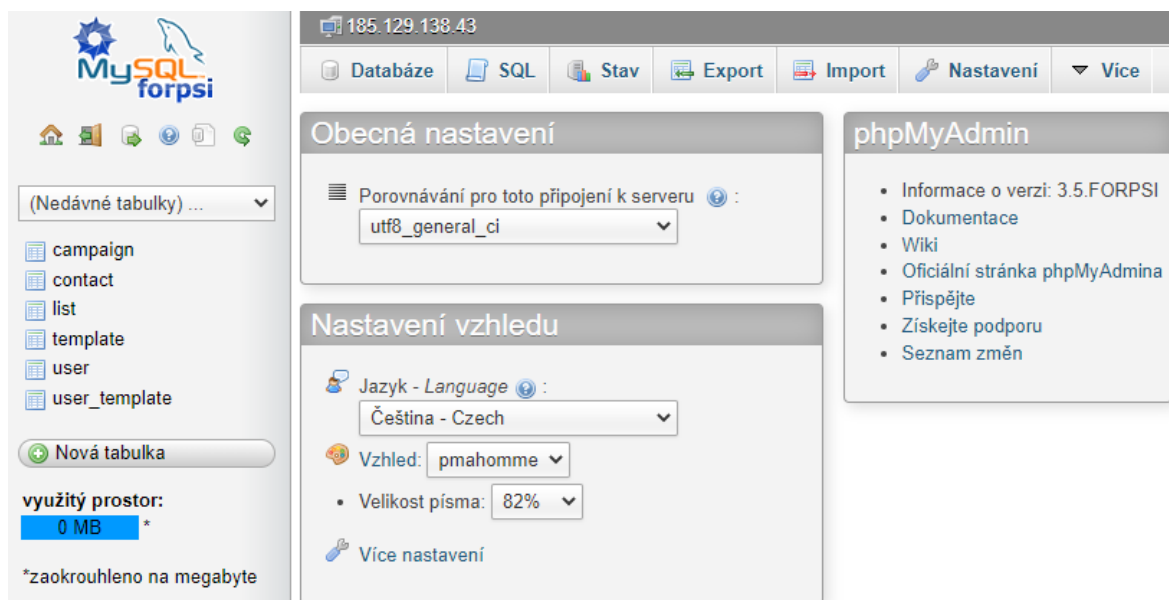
MySQL forpsi

(Nedávné tabulky) ...

campaign
contact
list
template
user
user_template

Nová tabulka

využitý prostor:
0 MB *

*zaokrouhleno na megabyte

185.129.138.43

Databáze | SQL | Stav | Export | Import | Nastavení | Více

Obecná nastavení

Porovnávání pro toto připojení k serveru :
utf8_general_ci

Nastavení vzhledu

Jazyk - *Language* :
Čeština - Czech
Vzhled: pmahomme
• Velikost písma: 82%

Více nastavení

phpMyAdmin

• Informace o verzi: 3.5.FORPSI
• Dokumentace
• Wiki
• Oficiální stránka phpMyAdmina
• Přispějte
• Získejte podporu
• Seznam změn